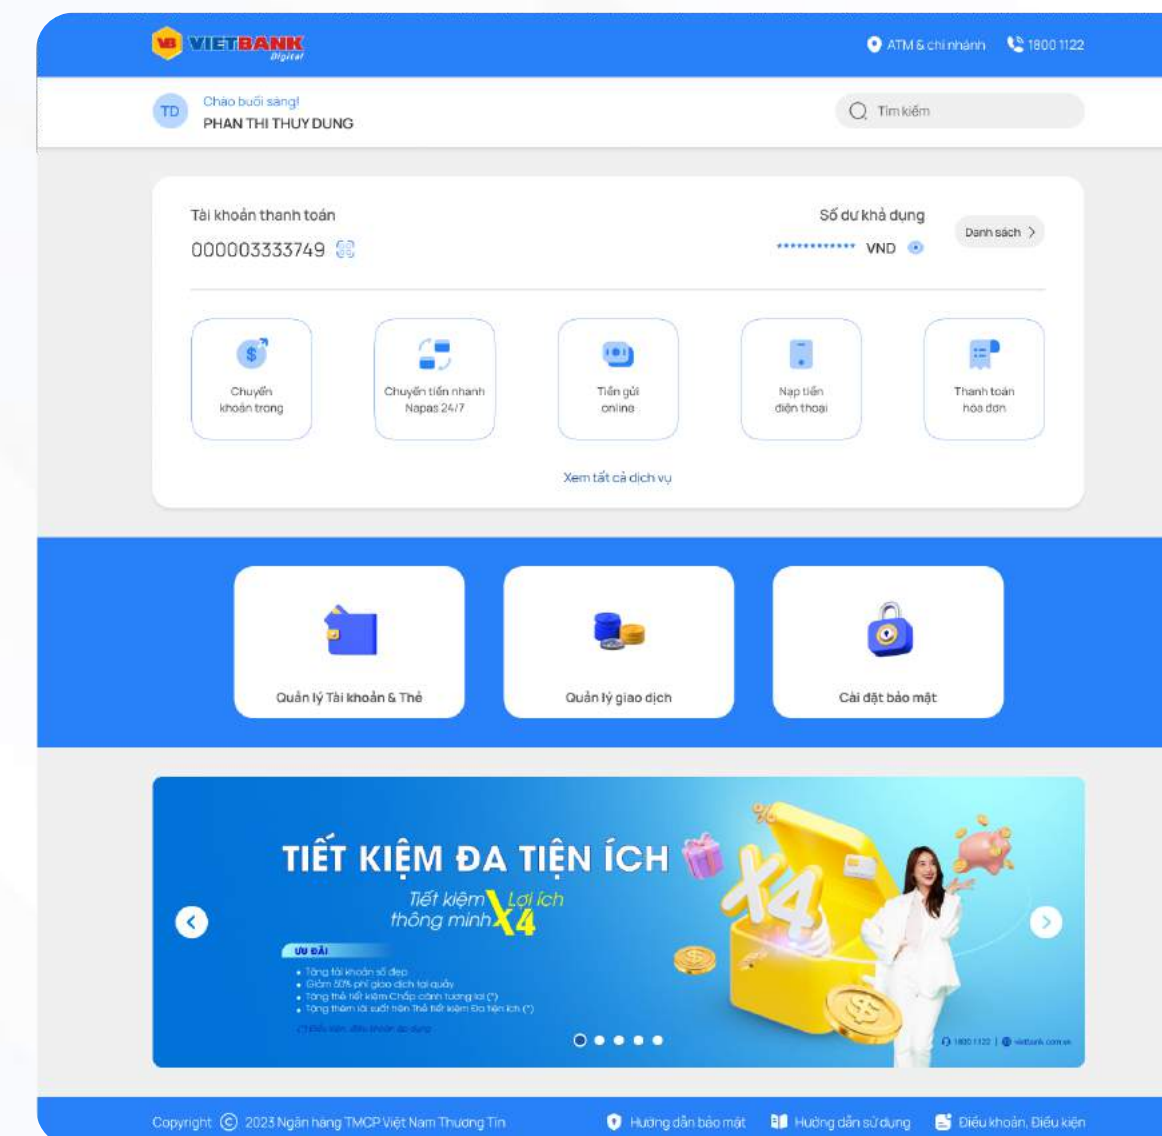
VIETBANK Digital

ATM & chi nhánh 1800 1122

TD Chào buổi sáng! PHAN THI THUY DUNG

Tìm kiếm

Tài khoản thanh toán
000003333749

Số dư khả dụng
************ VND

Danh sách

Chuyển khoản trong

Chuyển tiền nhanh Napas 24/7

Tiền gửi online

Nạp tiền điện thoại

Thanh toán hóa đơn

Xem tất cả dịch vụ

Quản lý Tài khoản & Thẻ

Quản lý giao dịch

Cài đặt bảo mật

TIẾT KIỆM ĐA TIỆN ÍCH

Tiết kiệm thông minh Lợi ích X4

X4

ƯU ĐÃI
• Tặng tài khoản số đẹp
• Giảm 50% phí giao dịch tại quầy
• Tặng thẻ tiết kiệm Chắp cánh tương lai (*)
• Tặng thêm lãi suất trên Thẻ tiết kiệm Đa tiện ích (*)
(*) Điều kiện, điều khoản áp dụng

1800 1122 | vietbank.com.vn

Copyright © 2023 Ngân hàng TMCP Việt Nam Thương Tín

Hướng dẫn bảo mật

Hướng dẫn sử dụng

Điều khoản, Điều kiện